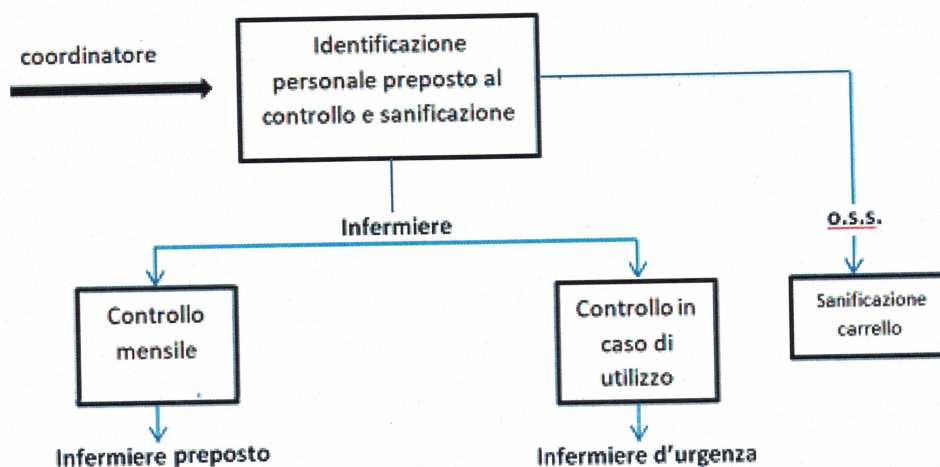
coordinatore

Identificazione personale preposto al controllo e sanificazione

Infermiere

O.S.S.

Controllo mensile

Controllo in caso di utilizzo

Sanificazione carrello

Infermiere preposto

Infermiere d'urgenza